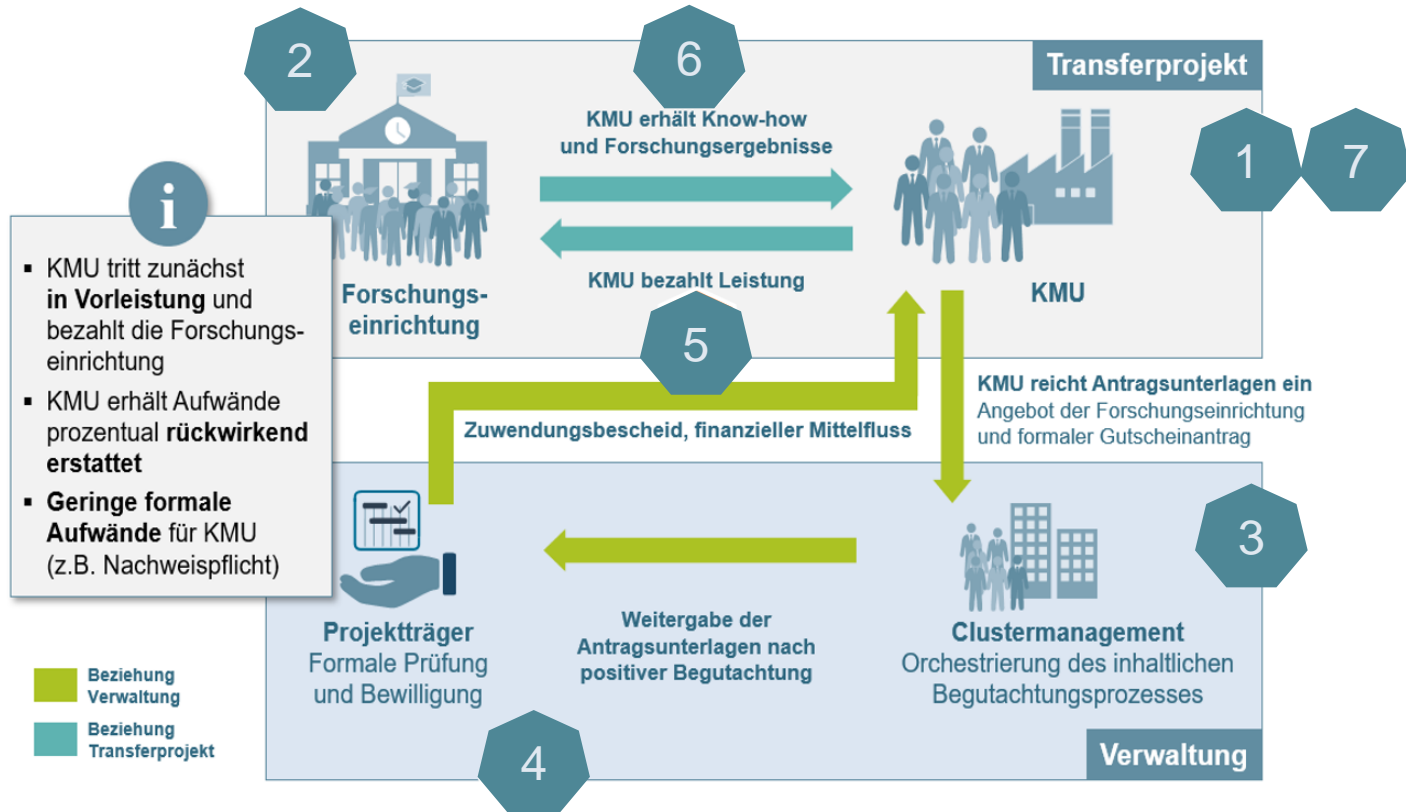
2

6

Transferprojekt

KMU erhält Know-how und Forschungsergebnisse

1

7

i

▪ KMU tritt zunächst **in Vorleistung** und bezahlt die Forschungseinrichtung

▪ KMU erhält Aufwände prozentual **rückwirkend erstattet**

▪ **Geringe formale Aufwände** für KMU (z.B. Nachweispflicht)

Forschungseinrichtung

KMU bezahlt Leistung

KMU

5

KMU reicht Antragsunterlagen ein
Angebot der Forschungseinrichtung und formaler Gutscheinantrag

Zuwendungsbescheid, finanzieller Mittelfluss

3

Projektträger
Formale Prüfung und Bewilligung

Weitergabe der Antragsunterlagen nach positiver Begutachtung

Clustermanagement
Orchestrierung des inhaltlichen Begutachtungsprozesses

Beziehung Verwaltung

Beziehung Transferprojekt

4

Verwaltung